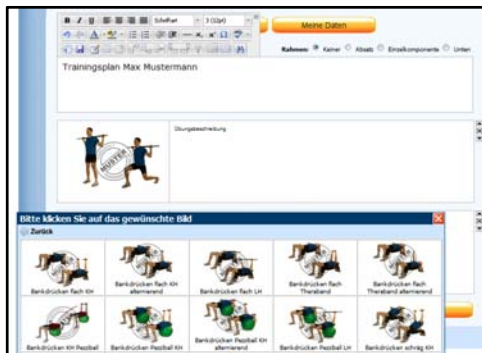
Schriftart 3 (12pt)

Meine Daten

Rahmen: Keiner Absatz Einzelkomponente Unten

Trainingsplan Max Mustermann

MUSTER

Übungsbeschreibung

Bitte klicken Sie auf das gewünschte Bild

Zurück

Bankdrücken flach KH

Bankdrücken flach KH alternierend

Bankdrücken flach LH

Bankdrücken flach Theraband

Bankdrücken flach Theraband alternierend

Bankdrücken KH Pezzball

Bankdrücken Pezzball KH

Bankdrücken Pezzball KH alternierend

Bankdrücken Pezzball LH

Bankdrücken schräg KH